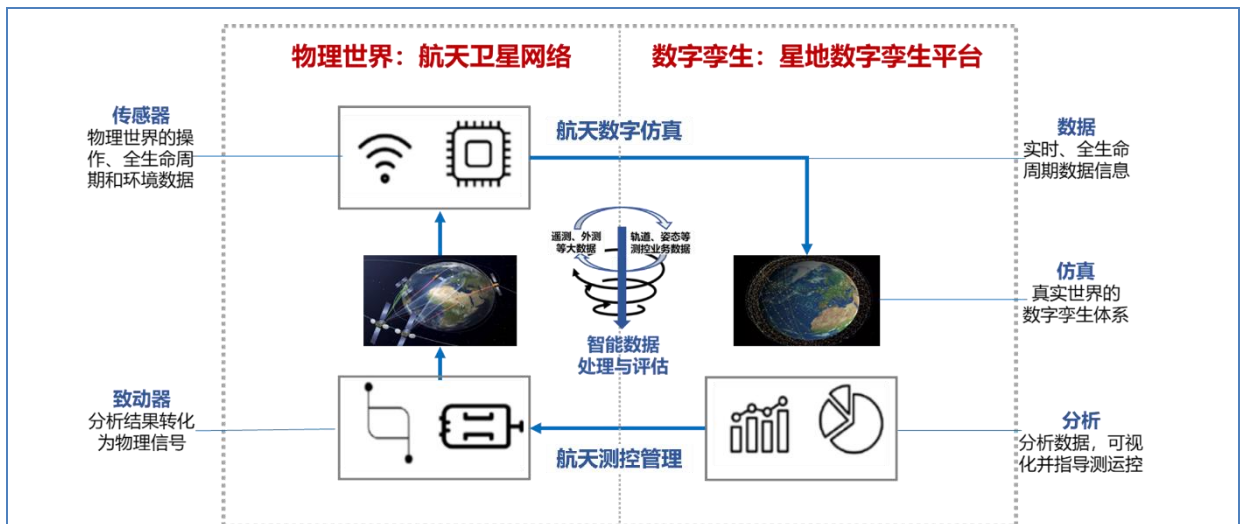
物理世界：航天卫星网络

数字孪生：星地数字孪生平台

传感器
物理世界的操作、全生命周期和环境数据

航天数字仿真

数据
实时、全生命周期数据信息

遥测、外测等大数据

轨道、姿态等测控业务数据

仿真
真实世界的数字孪生体系

智能数据处理与评估

致动器
分析结果转化为物理信号

航天测控管理

分析
分析数据，可视化并指导测运控